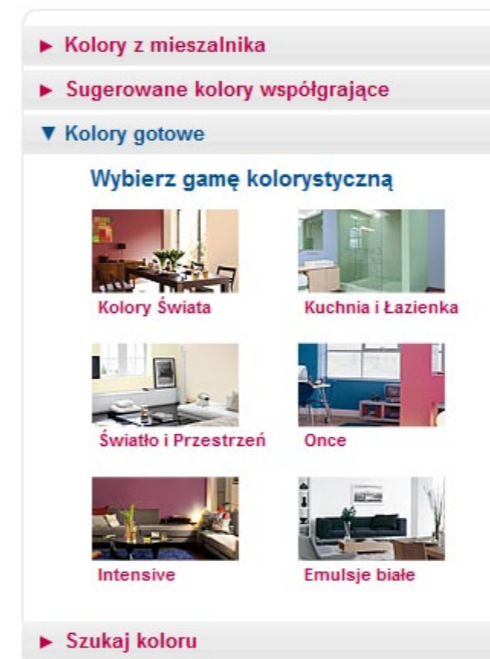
► Kolory z mieszalnika

► Sugerowane kolory współgrające

▼ Kolory gotowe

Wybierz gamę kolorystyczną

Kolory Świata

Kuchnia i Łazienka

Światło i Przestrzeń

Once

Intensive

Emulsje białe

► Szukaj koloru